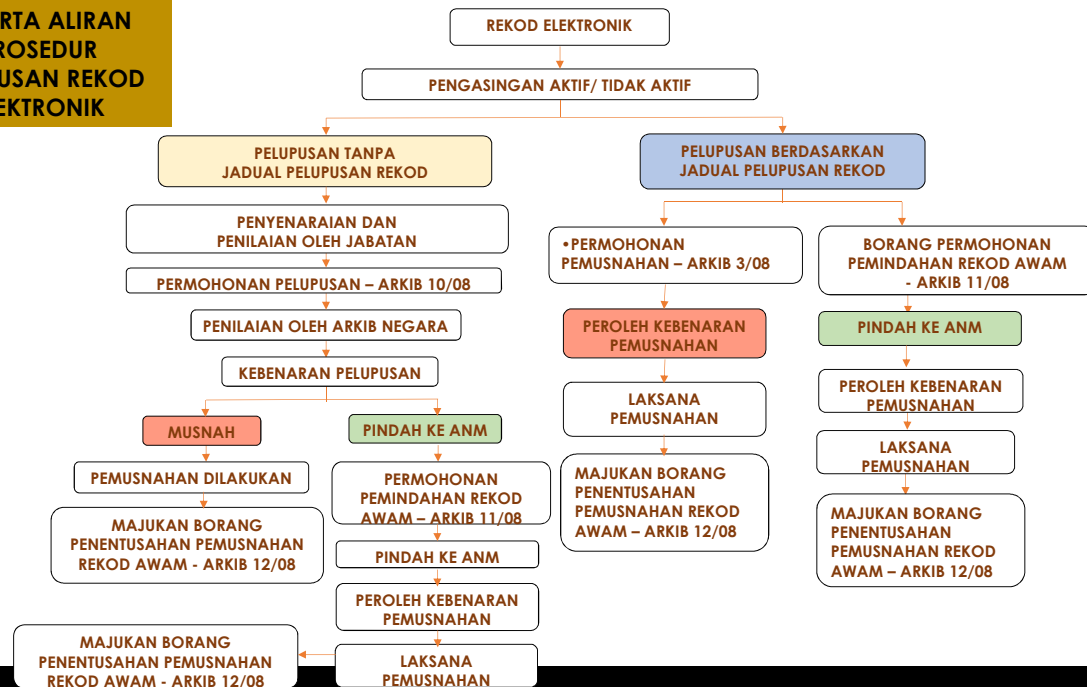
RTA ALIRAN
ROSEDUR
USAN REKOD
EKTRONIK

REKOD ELEKTRONIK

PENGASINGAN AKTIF/ TIDAK AKTIF

PELUPUSAN TANPA JADUAL PELUPUSAN REKOD

PENYENARAIAN DAN PENILAIAN OLEH JABATAN

PERMOHONAN PELUPUSAN – ARKIB 10/08

PENILAIAN OLEH ARKIB NEGARA

KEBENARAN PELUPUSAN

MUSNAH

PEMUSNAHAN DILAKUKAN

MAJUKAN BORANG PENENTUSAHAN PEMUSNAHAN REKOD AWAM - ARKIB 12/08

PINDAH KE ANM

PERMOHONAN PEMINDAHAN REKOD AWAM – ARKIB 11/08

PINDAH KE ANM

PEROLEH KEBENARAN PEMUSNAHAN

LAKSANA PEMUSNAHAN

MAJUKAN BORANG PENENTUSAHAN PEMUSNAHAN REKOD AWAM - ARKIB 12/08

PELUPUSAN BERDASARKAN JADUAL PELUPUSAN REKOD

•PERMOHONAN PEMUSNAHAN – ARKIB 3/08

PEROLEH KEBENARAN PEMUSNAHAN

LAKSANA PEMUSNAHAN

MAJUKAN BORANG PENENTUSAHAN PEMUSNAHAN REKOD AWAM – ARKIB 12/08

BORANG PERMOHONAN PEMINDAHAN REKOD AWAM - ARKIB 11/08

PINDAH KE ANM

PEROLEH KEBENARAN PEMUSNAHAN

LAKSANA PEMUSNAHAN

MAJUKAN BORANG PENENTUSAHAN PEMUSNAHAN REKOD AWAM – ARKIB 12/08